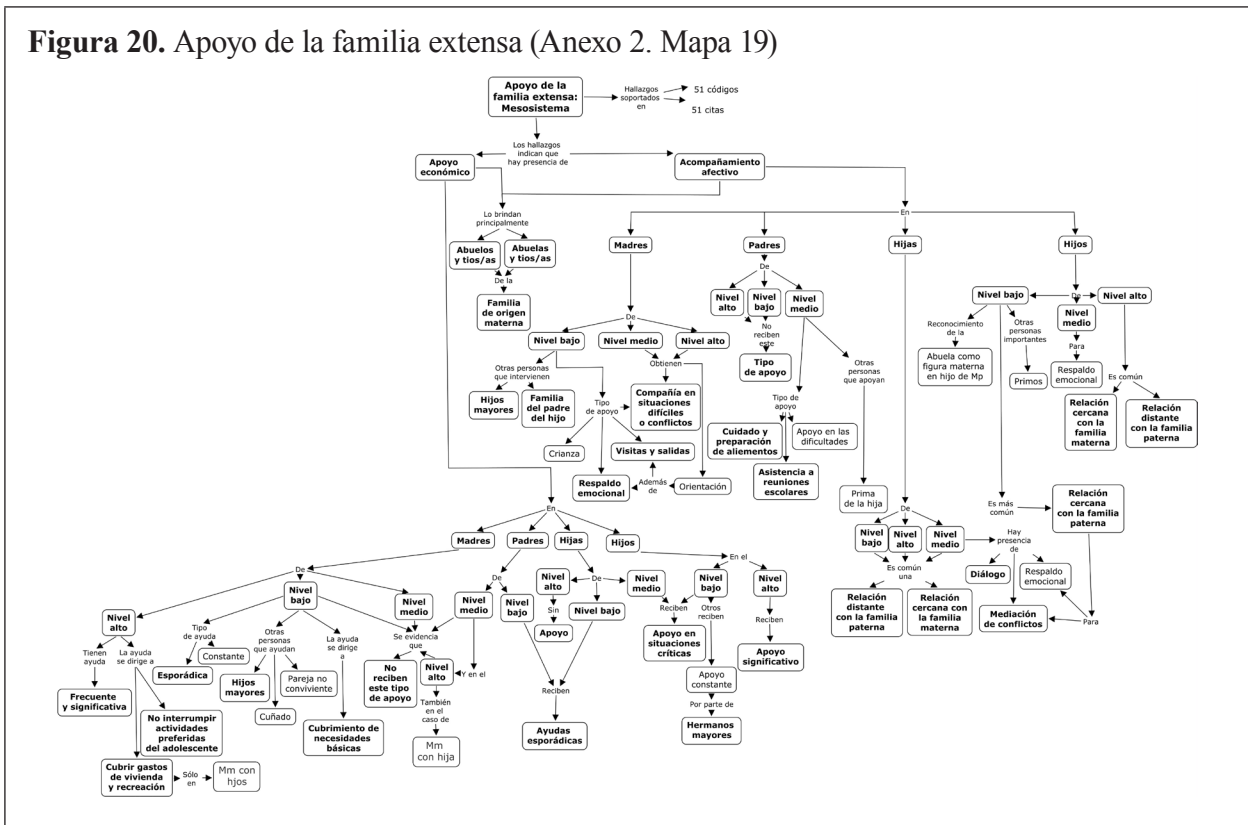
**Figura 20.** Apoyo de la familia extensa (Anexo 2. Mapa 19)

Apoyo de la familia extensa: Mesosistema
Hallazgos soportados en
51 códigos
51 citas

Los hallazgos indican que hay presencia de

Apoyo económico

Acompañamiento afectivo

Lo brindan principalmente
Abuelos y tios/as
Abuelas y tios/as
De la
Familia de origen materna

En

Madres
De
Nivel bajo
Nivel medio
Nivel alto
Otras personas que intervienen
Hijos mayores
Familia del padre del hijo
Obtienen
Tipo de apoyo
Compañía en situaciones difíciles o conflictos
Crianza
Visitas y salidas
Respaldo emocional
Además de
Orientación

Padres
De
Nivel alto
Nivel bajo
Nivel medio
No reciben este
Tipo de apoyo
Tipo de apoyo
Cuidado y preparación de alimentos
Apoyo en las dificultades
Asistencia a reuniones escolares
Otras personas que apoyan
Prima de la hija

Hijas
De
Nivel bajo
Nivel alto
Nivel medio
Es común una
Relación distante con la familia paterna
Relación cercana con la familia materna
Hay presencia de
Diálogo
Respaldo emocional
Mediación de conflictos
Para

Hijos
Nivel bajo
De
Nivel alto
Reconocimiento de la
Abuela como figura materna en hijo de Mp
Otras personas importantes
Primos
Nivel medio
Para
Respaldo emocional
Es común
Relación cercana con la familia materna
Relación distante con la familia paterna
Es más común
Relación cercana con la familia paterna

En
Madres
Padres
Hijas
Hijos

De
Nivel alto
Tienen ayuda
Frecuente y significativa
La ayuda se dirige a
No interrumpir actividades preferidas del adolescente
Cubrir gastos de vivienda y recreación
Sólo en
Mm con hjos
Nivel bajo
Tipo de ayuda
Constante
Esporádica
Otras personas que ayudan
Hijos mayores
Pareja no conviviente
Cuñado
La ayuda se dirige a
Cubrimiento de necesidades básicas
Nivel medio
Se evidencia que
No reciben este tipo de apoyo
Nivel alto
También en el caso de
Mm con hija

De
Nivel medio
Y en el
Nivel bajo

Nivel alto
Sin
Apoyo
De
Nivel bajo
Nivel medio
Reciben
Ayudas esporádicas
Reciben
Apoyo en situaciones críticas

En el
Nivel bajo
Otros reciben
Apoyo constante
Por parte de
Hermanos mayores
Nivel alto
Reciben
Apoyo significativo